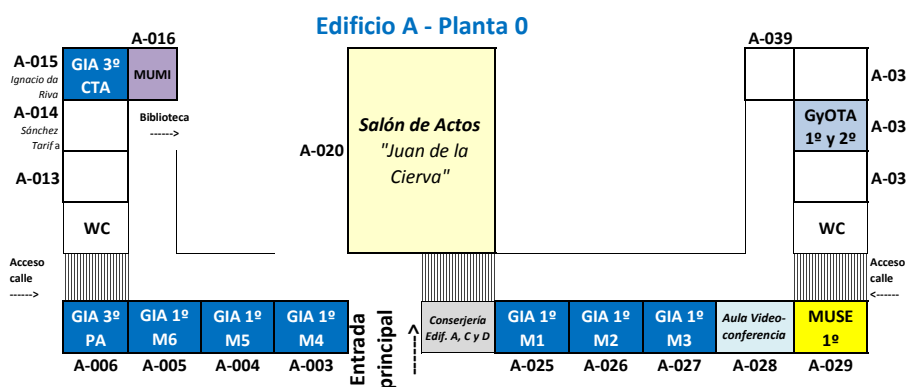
Edificio A - Planta 0

A-016

A-015
Ignacio da Riva

GIA 3º CTA

MUMI

A-014
Sánchez Tarifa

Biblioteca
------>

A-013

WC

Acceso calle
------>

A-020

Salón de Actos
"Juan de la Cierva"

A-039

A-03

GyOTA 1º y 2º

A-03

A-03

WC

Acceso calle
<------

GIA 3º PA

GIA 1º M6

GIA 1º M5

GIA 1º M4

Entrada principal
------>

Conserjería Edif. A, C y D

GIA 1º M1

GIA 1º M2

GIA 1º M3

Aula Videoconferencia

MUSE 1º

A-006

A-005

A-004

A-003

A-025

A-026

A-027

A-028

A-029